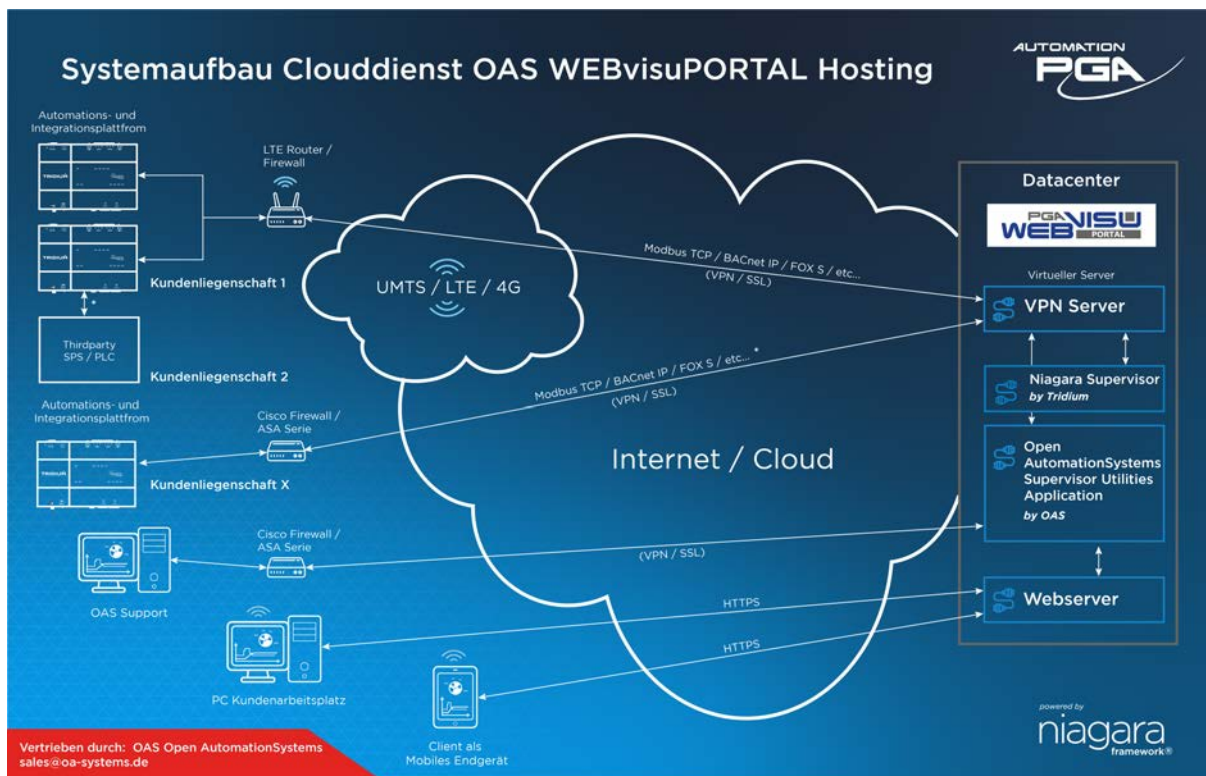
Systemaufbau Clouddienst OAS WEBvisuPORTAL Hosting

AUTOMATION PGA

Automations- und Integrationsplattfrom

TRIDIUM

TRIDIUM

LTE Router / Firewall

Kundenliegenschaft 1

Thirdparty SPS / PLC

Kundenliegenschaft 2

UMTS / LTE / 4G

Modbus TCP / BACnet IP / FOX S / etc... (VPN / SSL)

Datacenter

PGA WEBVISU PORTAL

Virtueller Server

VPN Server

Modbus TCP / BACnet IP / FOX S / etc... * (VPN / SSL)

Niagara Supervisor by Tridium

Automations- und Integrationsplattfrom

TRIDIUM

Cisco Firewall / ASA Serie

Kundenliegenschaft X

Internet / Cloud

Open AutomationSystems Supervisor Utilities Application by OAS

Cisco Firewall / ASA Serie

(VPN / SSL)

OAS Support

HTTPS

Webserver

HTTPS

PC Kundenarbeitsplatz

Client als Mobiles Endgerät

powered by niagara framework®

Vertrieben durch: OAS Open AutomationSystems sales@oa-systems.de